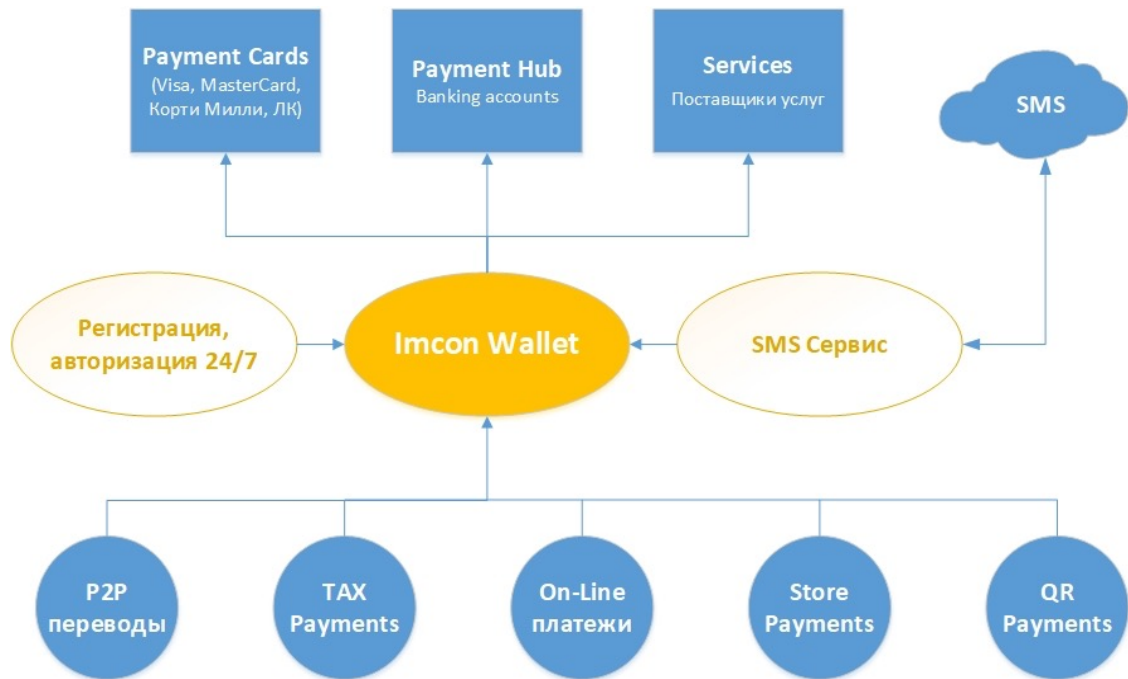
Payment Cards
(Visa, MasterCard, Корти Милли, ЛК)

Payment Hub
Banking accounts

Services
Поставщики услуг

SMS

Регистрация, авторизация 24/7

Imcon Wallet

SMS Сервис

P2P переводы

TAX Payments

On-Line платежи

Store Payments

QR Payments